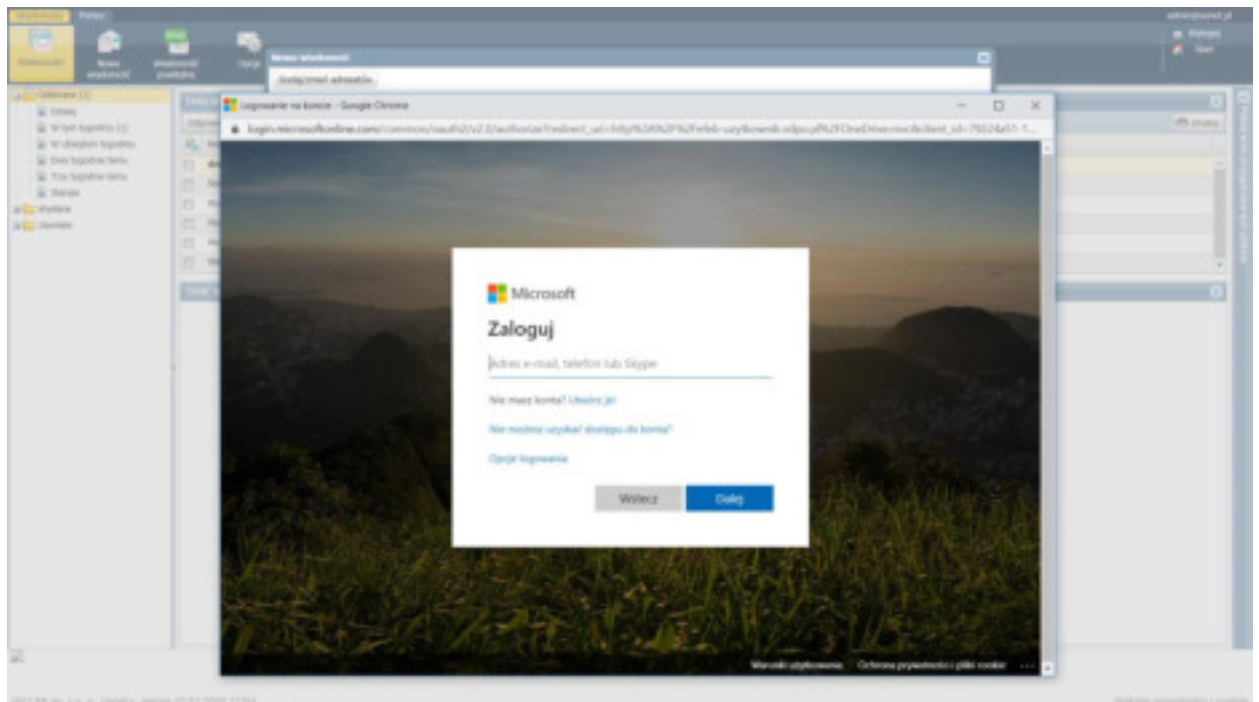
Wiadomości Pomoc
admin@vend.pl
Wiadomości
Nowa wiadomość
Wiadomości przeslane
Opcje
Pomoc
Start
Nowa wiadomość
Dodaj/zmień adresatów
Odebrane (1)
Dzisiaj
W tym tygodniu (1)
W ubiegłym tygodniu
Dwa tygodnie temu
Trzy tygodnie temu
Starsze
Wysłane
Usunięte
Usuń
Logowanie na koncie - Google Chrome
login.microsoftonline.com/common/oauth2/v2.0/authorize?redirect_uri=http%3A%2F%2Feleb-uzytkownik.odpo.pl%2FOneDrive/rect&client_id=79224a51-1...
Microsoft
Zaloguj
Adres e-mail, telefon lub Skype
Nie masz konta? Utwórz je!
Nie możesz uzyskać dostępu do konta?
Opcje logowania
Wstecz
Dalej
Warunki użytkowania
Ochrona prywatności i pliki cookie
...
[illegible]
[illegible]